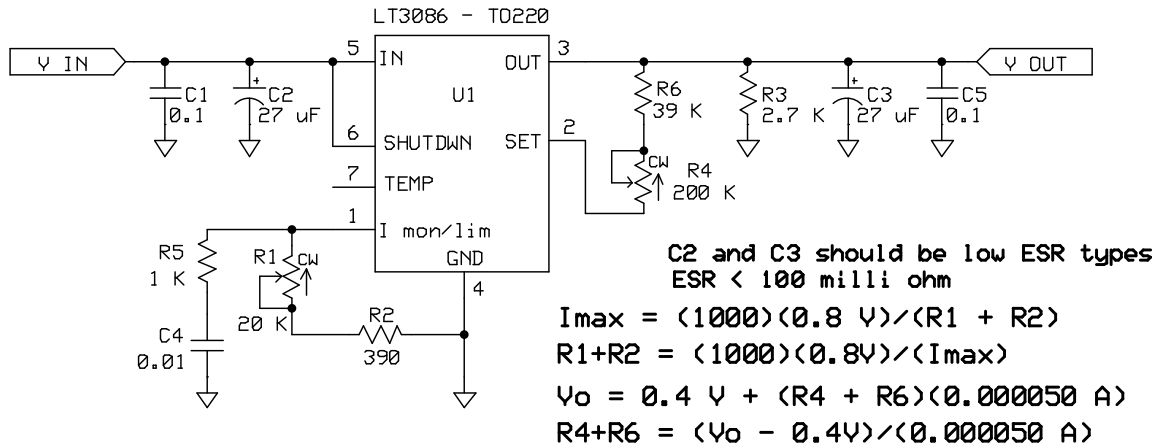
LT3086 - TO220

V IN

C1
0.1

C2
27 uF

5
IN

6
SHUTDWN

7
TEMP

1
I mon/lim

U1

OUT
3

SET
2

GND
4

R6
39 K

R4
200 K
CW

R3
2.7 K

C3
27 uF

C5
0.1

V OUT

R5
1 K

C4
0.01

R1
CW
20 K

R2
390

C2 and C3 should be low ESR types
ESR < 100 milli ohm

Imax = (1000)(0.8 V)/(R1 + R2)

R1+R2 = (1000)(0.8V)/(Imax)

Vo = 0.4 V + (R4 + R6)(0.000050 A)

R4+R6 = (Vo - 0.4V)/(0.000050 A)